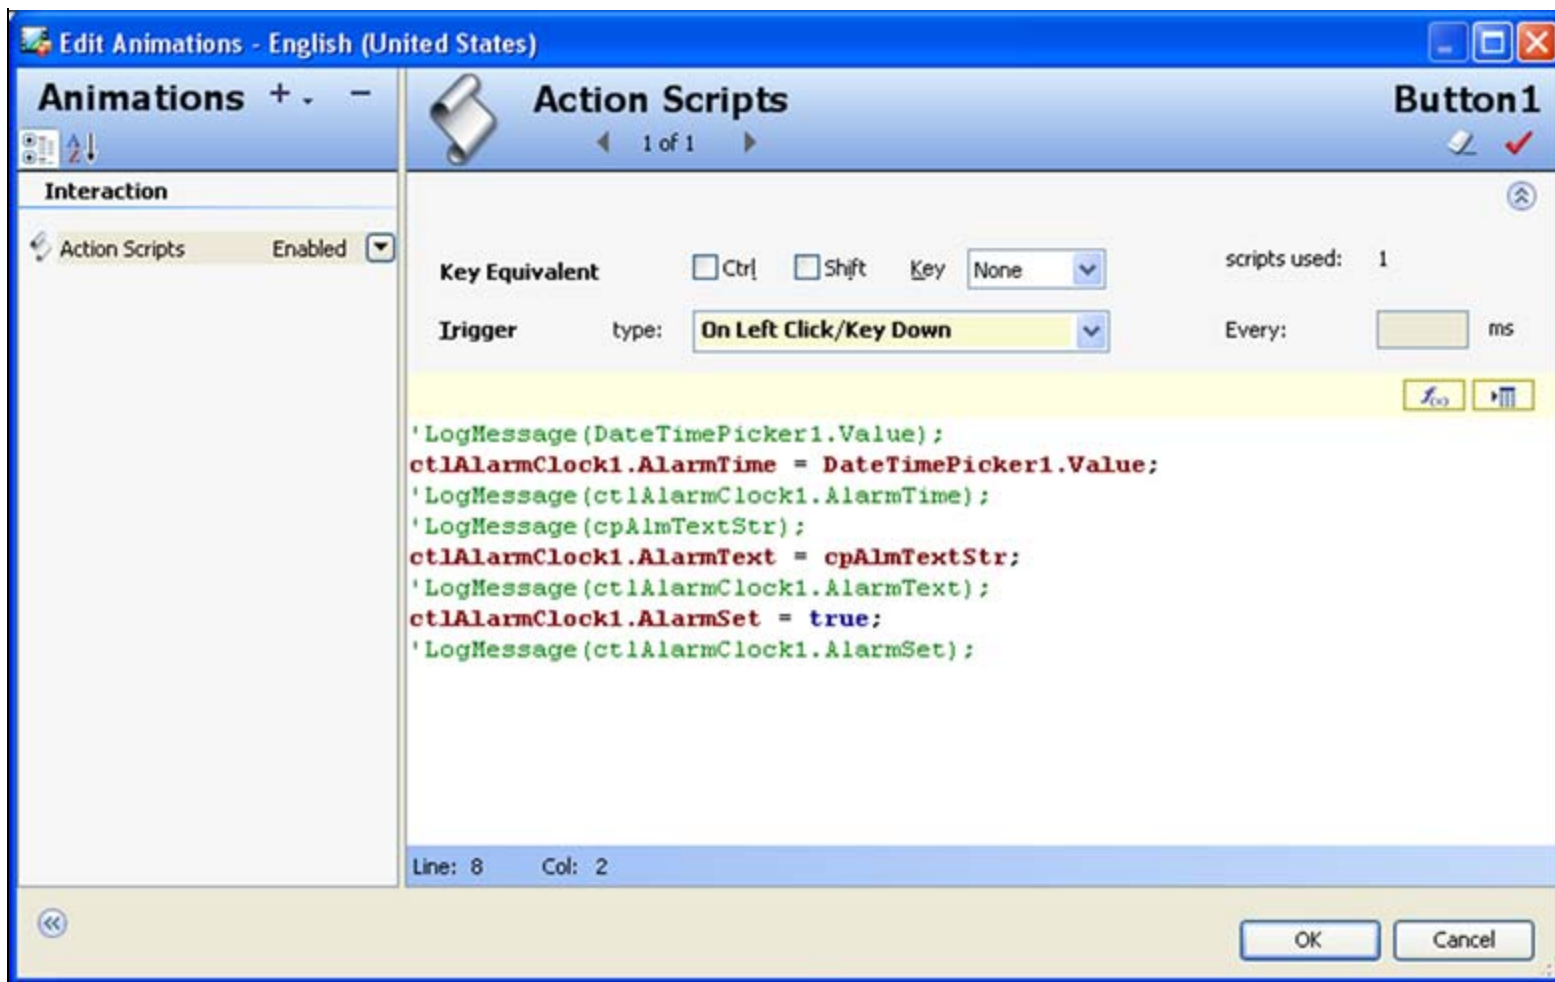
Edit Animations - English (United States)

Animations

Interaction

Action Scripts Enabled

Action Scripts

1 of 1

Button1

Key Equivalent Ctrl Shift Key None

scripts used: 1

Trigger type: On Left Click/Key Down

Every: ms

'LogMessage(DateTimePicker1.Value);
ctlAlarmClock1.AlarmTime = DateTimePicker1.Value;
'LogMessage(ctlAlarmClock1.AlarmTime);
'LogMessage(cpAlmTextStr);
ctlAlarmClock1.AlarmText = cpAlmTextStr;
'LogMessage(ctlAlarmClock1.AlarmText);
ctlAlarmClock1.AlarmSet = true;
'LogMessage(ctlAlarmClock1.AlarmSet);

Line: 8 Col: 2

OK Cancel